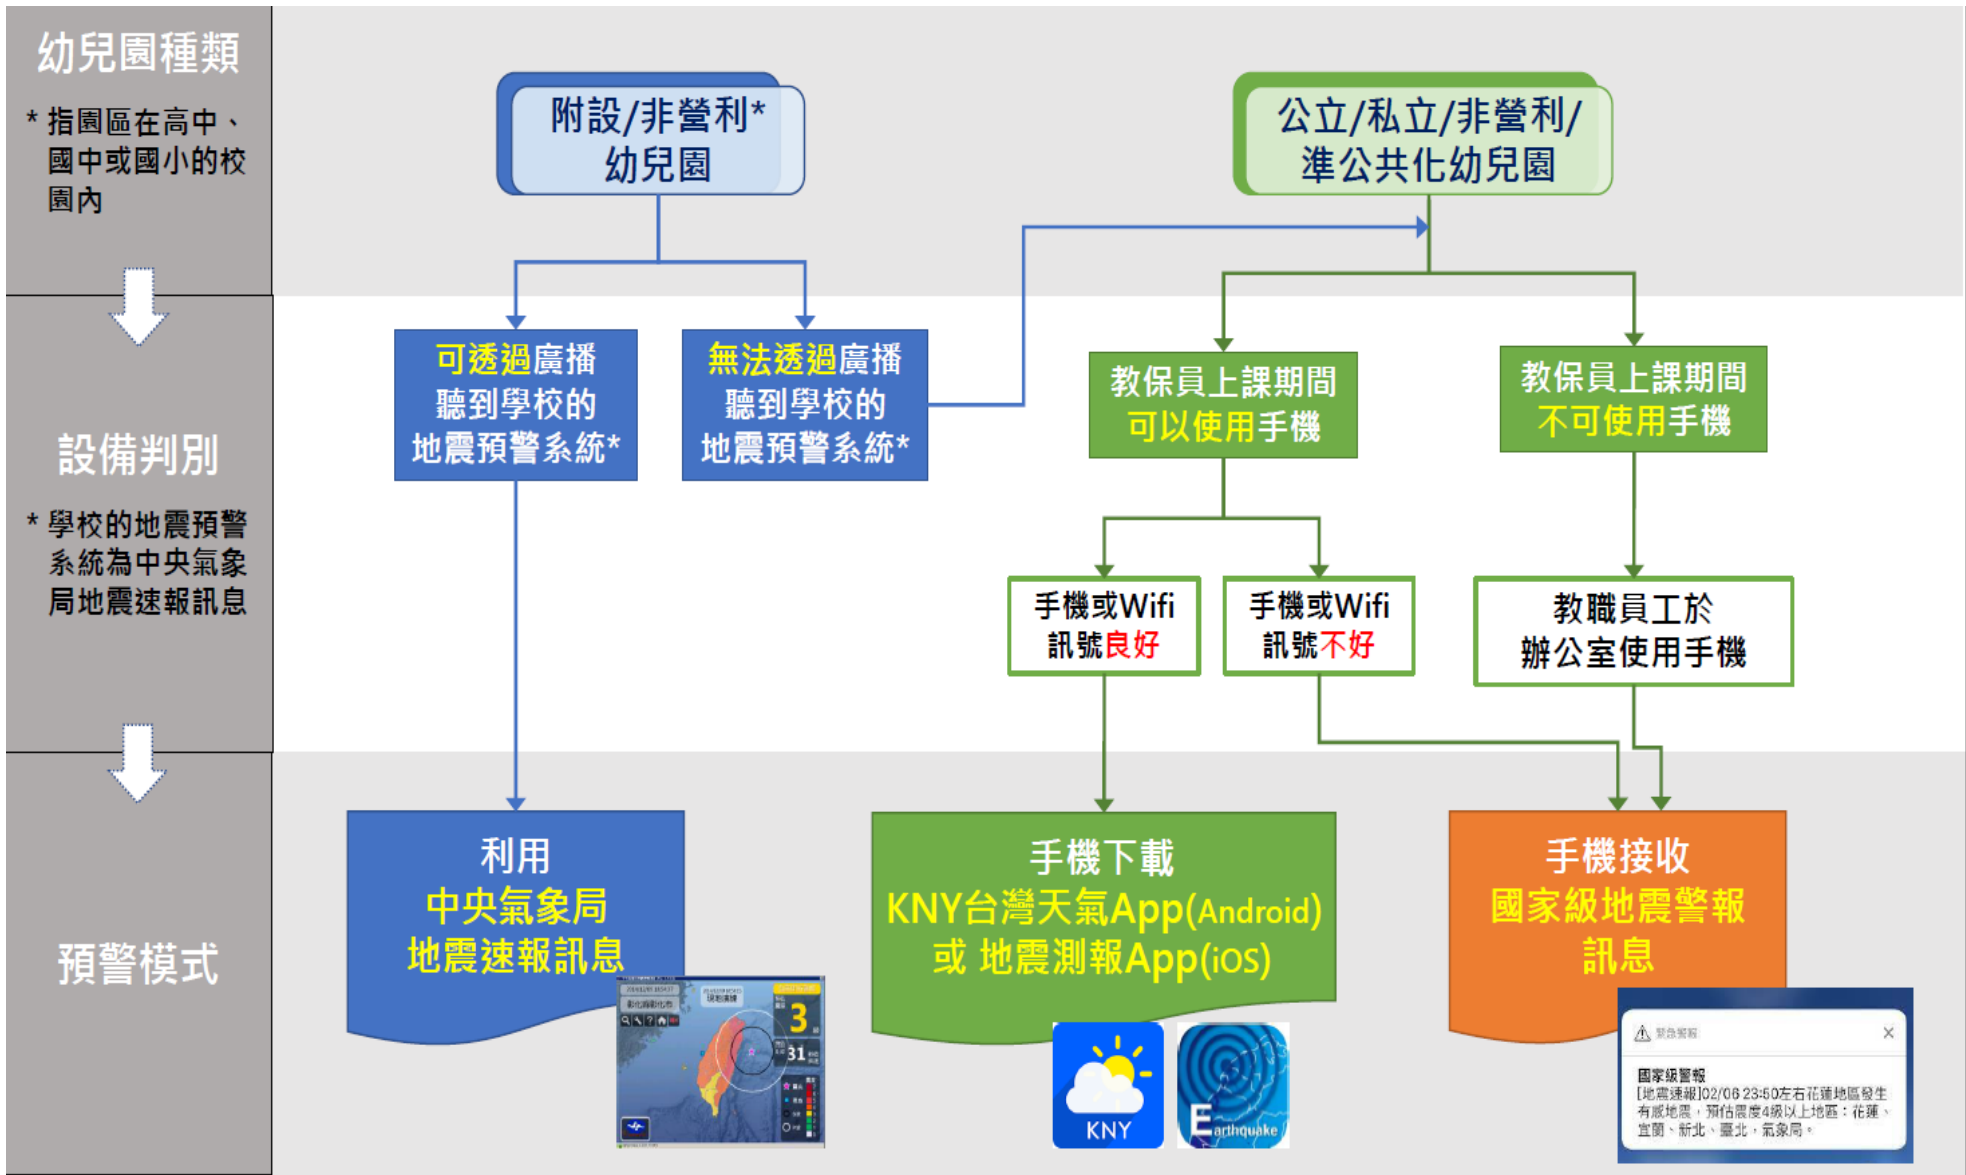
幼兒園種類

* 指園區在高中、國中或國小的校園內

設備判別

* 學校的地震預警系統為中央氣象局地震速報訊息

預警模式

附設/非營利*
幼兒園

公立/私立/非營利/
準公共化幼兒園

可透過廣播
聽到學校的
地震預警系統*

無法透過廣播
聽到學校的
地震預警系統*

教保員上課期間
可以使用手機

教保員上課期間
不可使用手機

手機或Wifi
訊號良好

手機或Wifi
訊號不好

教職員工於
辦公室使用手機

利用
中央氣象局
地震速報訊息

3

31

手機下載
KNY台灣天氣App(Android)
或 地震測報App(iOS)

KNY

Earthquake

手機接收
國家級地震警報
訊息

緊急警報

國家級警報
[地震速報]02/06 23:50左右花蓮地區發生有感地震，預估震度4級以上地區：花蓮、宜蘭、新北、臺北，氣象局。